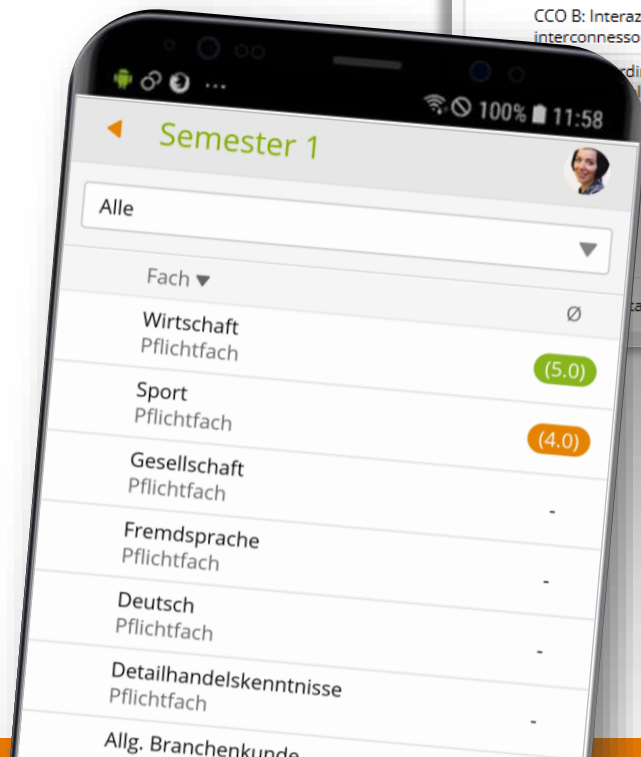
CCO B: Interaz
interconnesso

100% 11:58

Semester 1

Alle

Fach

Ø

Wirtschaft
Pflichtfach

(5.0)

Sport
Pflichtfach

(4.0)

Gesellschaft
Pflichtfach

-

Fremdsprache
Pflichtfach

-

Deutsch
Pflichtfach

-

Detailhandelskenntnisse
Pflichtfach

-

Allg. Branchenkunde